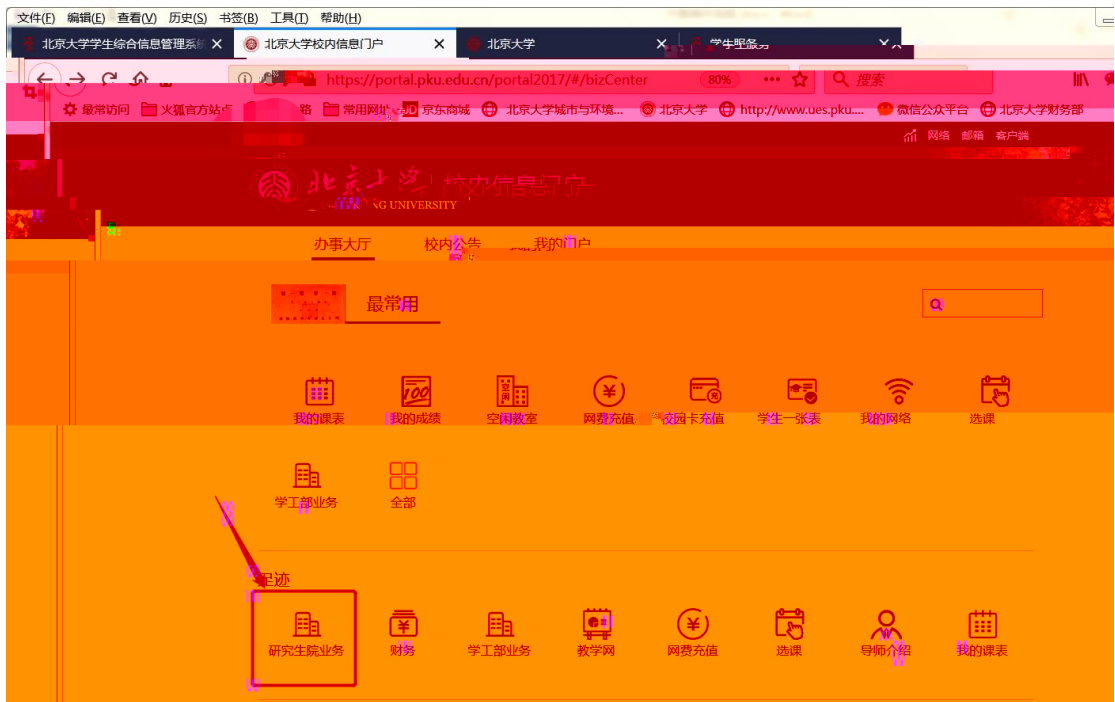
文件(F) 编辑(E) 查看(V) 历史(S) 书签(B) 工具(T) 帮助(H)

北京大学学生综合信息管理系 ×
北京大学校内信息门户 ×
北京大学 ×
学生服务 ×

https://portal.pku.edu.cn/portal2017/#/bizCenter
80%
搜索

最常访问 火狐官方站点 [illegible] 常用网址 京东商城 北京大学城市与环境... 北京大学 http://www.ues.pku.... 微信公众平台 北京大学财务部

网络 邮箱 客户端

北京大学 校内信息门户
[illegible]NG UNIVERSITY

办事大厅 校内公告 我的门户

最常用

我的课表 我的成绩 空闲教室 网费充值 校园卡充值 学生一张表 我的网络 选课

学工部业务 全部

足迹

研究生院业务 财务 学工部业务 教学网 网费充值 选课 导师介绍 我的课表